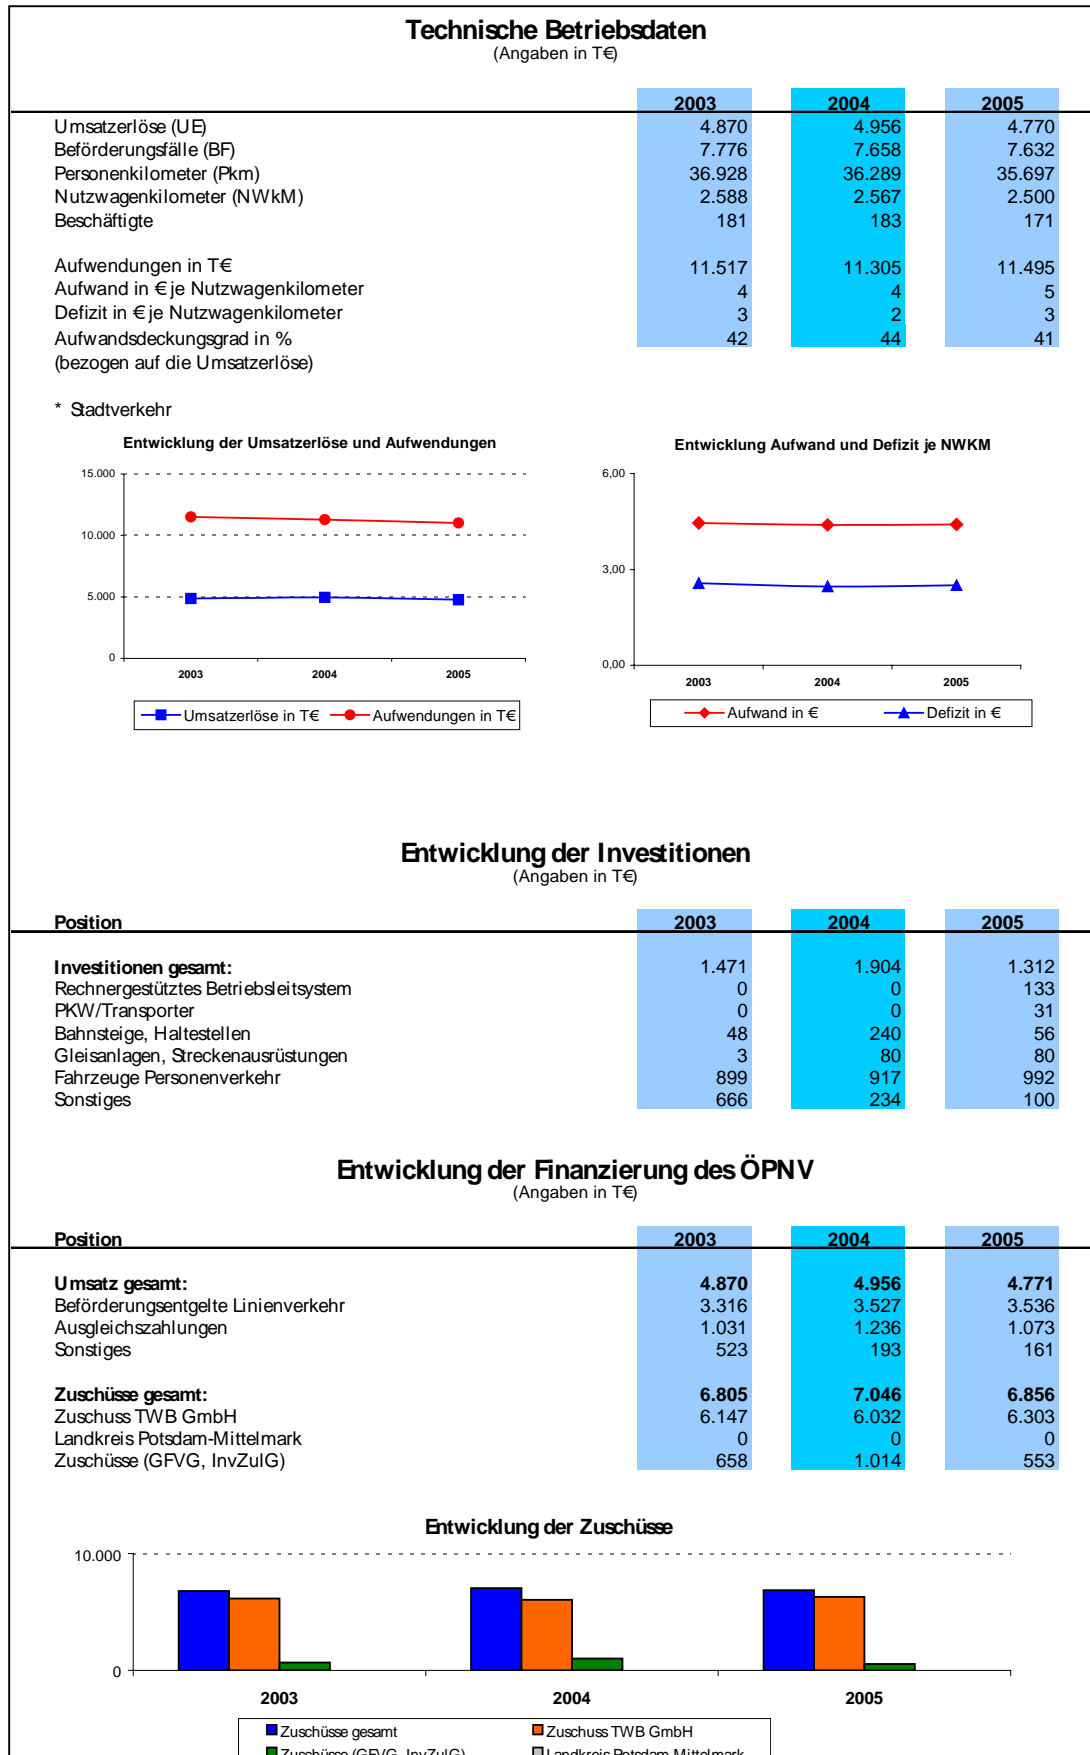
Technische Betriebsdaten
(Angaben in T€)

| | 2003 | 2004 | 2005 |
|---|---|---|---|
| Umsatzerlöse (UE) | 4.870 | 4.956 | 4.770 |
| Beförderungsfälle (BF) | 7.776 | 7.658 | 7.632 |
| Personenkilometer (Pkm) | 36.928 | 36.289 | 35.697 |
| Nutzwagenkilometer (NWkM) | 2.588 | 2.567 | 2.500 |
| Beschäftigte | 181 | 183 | 171 |
| Aufwendungen in T€ | 11.517 | 11.305 | 11.495 |
| Aufwand in € je Nutzwagenkilometer | 4 | 4 | 5 |
| Defizit in € je Nutzwagenkilometer | 3 | 2 | 3 |
| Aufwandsdeckungsgrad in % (bezogen auf die Umsatzerlöse) | 42 | 44 | 41 |

* Stadtverkehr

Entwicklung der Umsatzerlöse und Aufwendungen

15.000
10.000
5.000
0
2003
2004
2005
Umsatzerlöse in T€
Aufwendungen in T€

Entwicklung Aufwand und Defizit je NWKM

6,00
3,00
0,00
2003
2004
2005
Aufwand in €
Defizit in €

Entwicklung der Investitionen
(Angaben in T€)

| Position | 2003 | 2004 | 2005 |
|---|---|---|---|
| **Investitionen gesamt:** | 1.471 | 1.904 | 1.312 |
| Rechnergestütztes Betriebsleitsystem | 0 | 0 | 133 |
| PKW/Transporter | 0 | 0 | 31 |
| Bahnsteige, Haltestellen | 48 | 240 | 56 |
| Gleisanlagen, Streckenausrüstungen | 3 | 80 | 80 |
| Fahrzeuge Personenverkehr | 899 | 917 | 992 |
| Sonstiges | 666 | 234 | 100 |

Entwicklung der Finanzierung des ÖPNV
(Angaben in T€)

| Position | 2003 | 2004 | 2005 |
|---|---|---|---|
| **Umsatz gesamt:** | **4.870** | **4.956** | **4.771** |
| Beförderungsentgelte Linienverkehr | 3.316 | 3.527 | 3.536 |
| Ausgleichszahlungen | 1.031 | 1.236 | 1.073 |
| Sonstiges | 523 | 193 | 161 |
| **Zuschüsse gesamt:** | **6.805** | **7.046** | **6.856** |
| Zuschuss TWB GmbH | 6.147 | 6.032 | 6.303 |
| Landkreis Potsdam-Mittelmark | 0 | 0 | 0 |
| Zuschüsse (GFVG, InvZulG) | 658 | 1.014 | 553 |

Entwicklung der Zuschüsse

10.000
0
2003
2004
2005
Zuschüsse gesamt
Zuschuss TWB GmbH
Zuschüsse (GFVG, InvZulG)
Landkreis Potsdam-Mittelmark